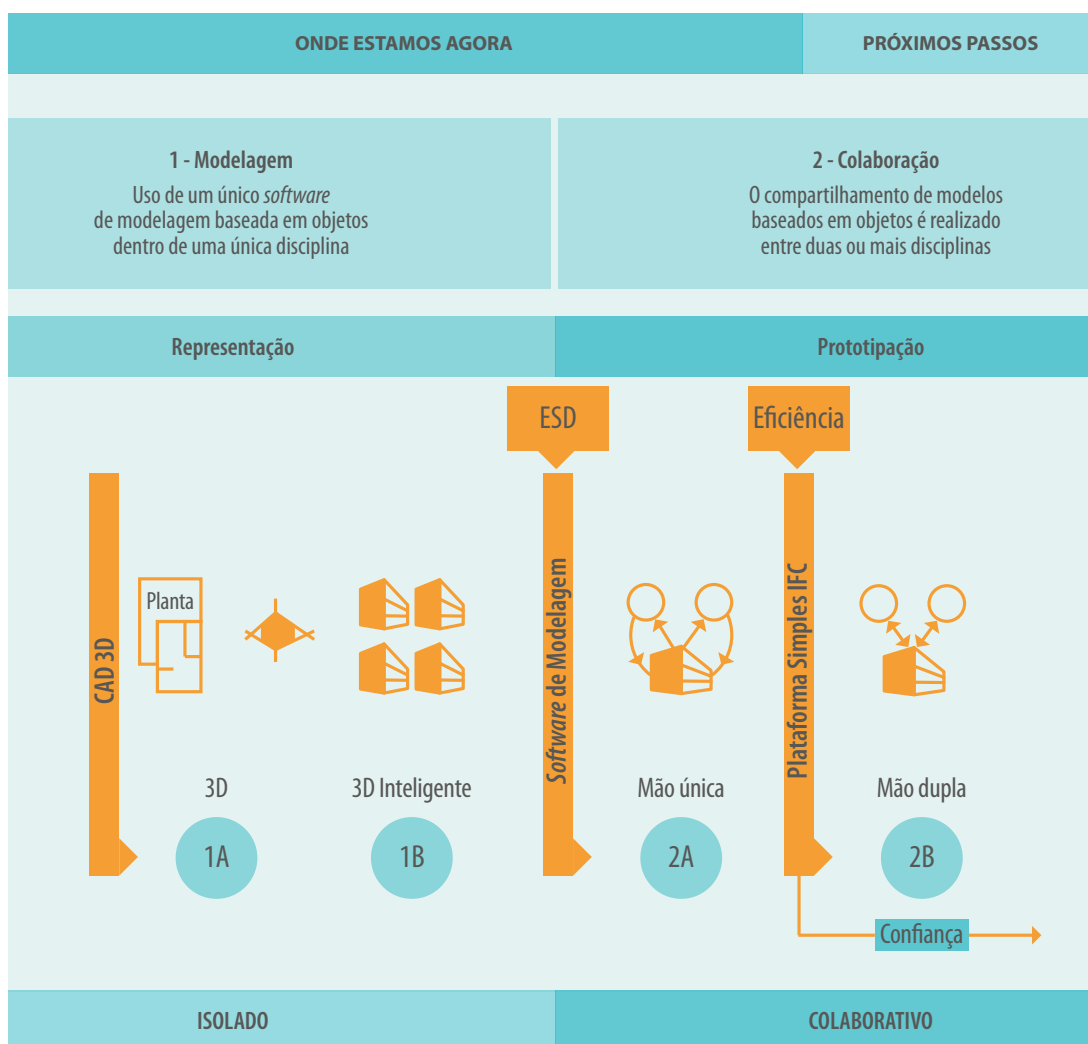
ONDE ESTAMOS AGORA

PRÓXIMOS PASSOS

1 - Modelagem
Uso de um único software de modelagem baseada em objetos dentro de uma única disciplina

2 - Colaboração
O compartilhamento de modelos baseados em objetos é realizado entre duas ou mais disciplinas

Representação

Prototipação

ESD

Eficiência

CAD 3D

Planta

Software de Modelagem

Plataforma Simples IFC

3D

3D Inteligente

Mão única

Mão dupla

1A

1B

2A

2B

Confiança

ISOLADO

COLABORATIVO